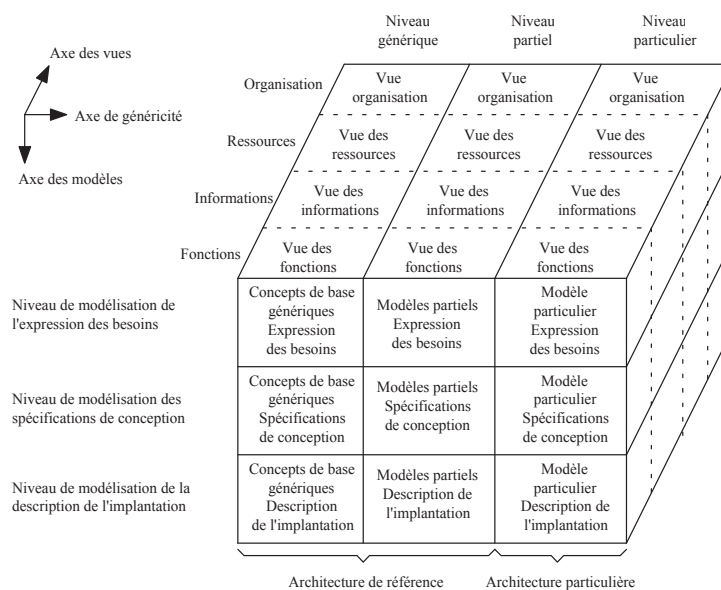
Axe des vues

Axe de généricité

Axe des modèles

Niveau générique

Niveau partiel

Niveau particulier

Organisation

Vue organisation

Vue organisation

Vue organisation

Ressources

Vue des ressources

Vue des ressources

Vue des ressources

Informations

Vue des informations

Vue des informations

Vue des informations

Fonctions

Vue des fonctions

Vue des fonctions

Vue des fonctions

Niveau de modélisation de l'expression des besoins

Concepts de base génériques Expression des besoins

Modèles partiels Expression des besoins

Modèle particulier Expression des besoins

Niveau de modélisation des spécifications de conception

Concepts de base génériques Spécifications de conception

Modèles partiels Spécifications de conception

Modèle particulier Spécifications de conception

Niveau de modélisation de la description de l'implantation

Concepts de base génériques Description de l'implantation

Modèles partiels Description de l'implantation

Modèle particulier Description de l'implantation

Architecture de référence

Architecture particulière